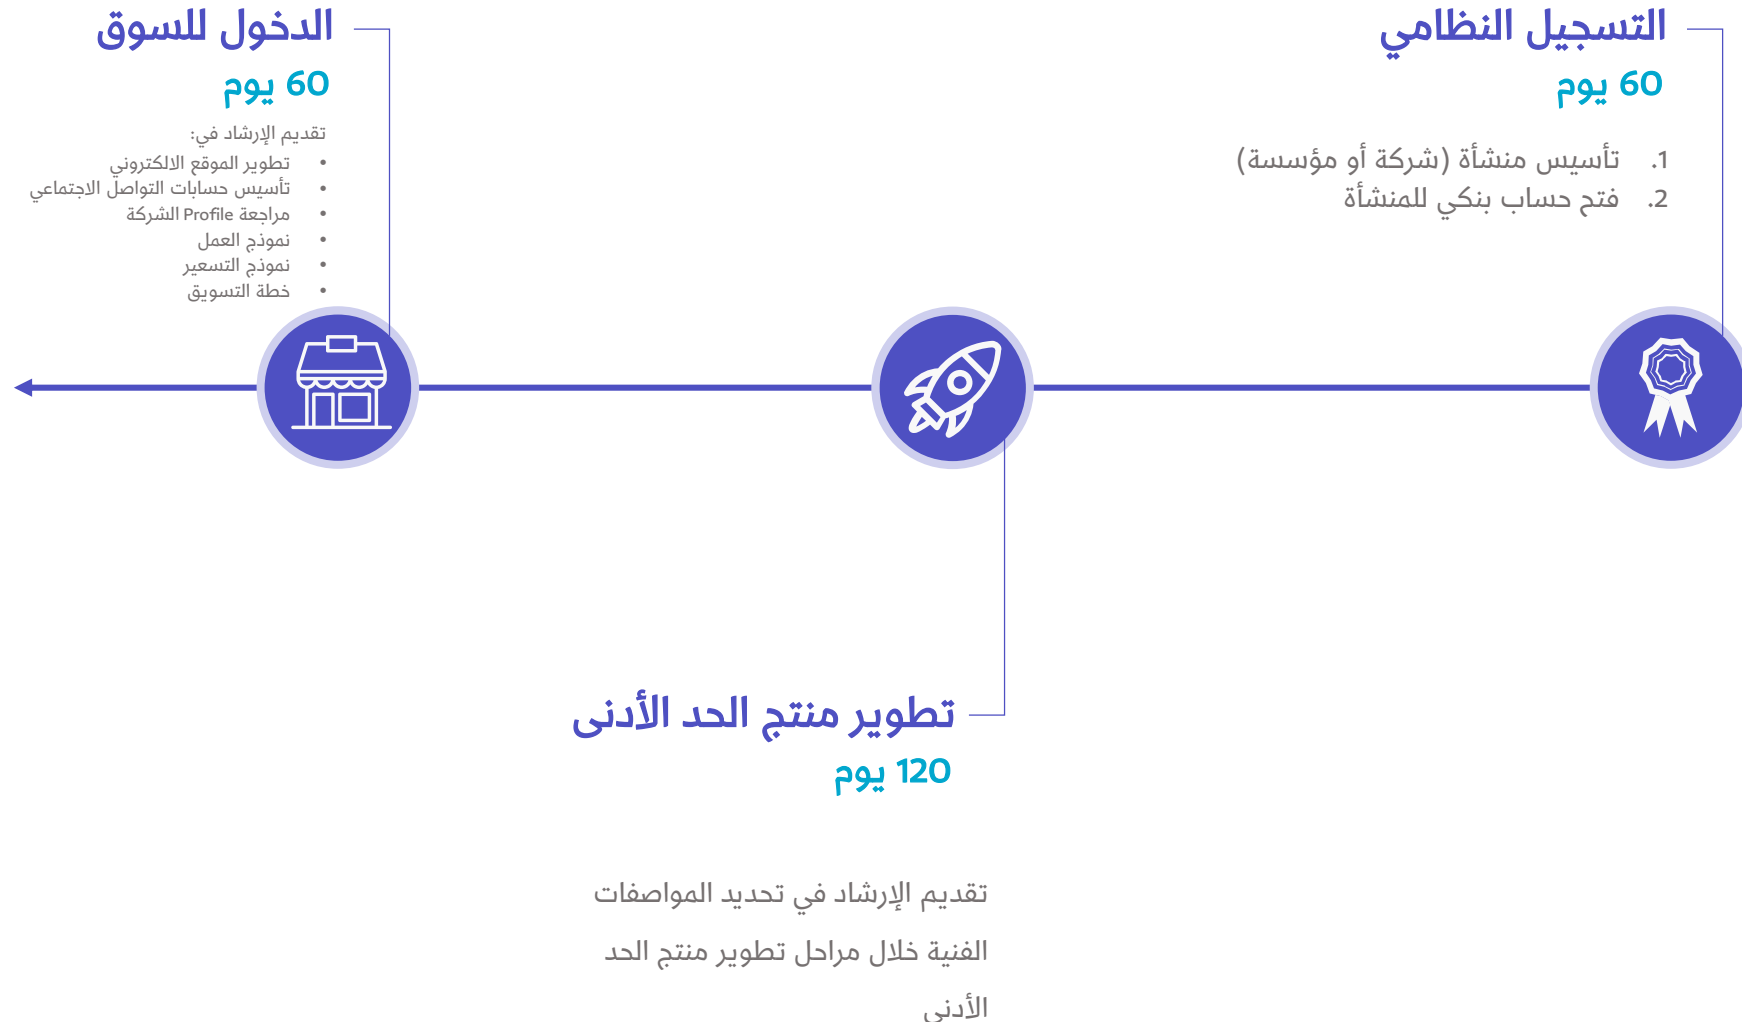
التسجيل النظامي
60 يوم

1. تأسيس منشأة (شركة أو مؤسسة)
2. فتح حساب بنكي للمنشأة

تطوير منتج الحد الأدنى
120 يوم

تقديم الإرشاد في تحديد المواصفات الفنية خلال مراحل تطوير منتج الحد الأدنى

الدخول للسوق
60 يوم

تقديم الإرشاد في:
- تطوير الموقع الالكتروني
- تأسيس حسابات التواصل الاجتماعي
- مراجعة Profile الشركة
- نموذج العمل
- نموذج التسعير
- خطة التسويق